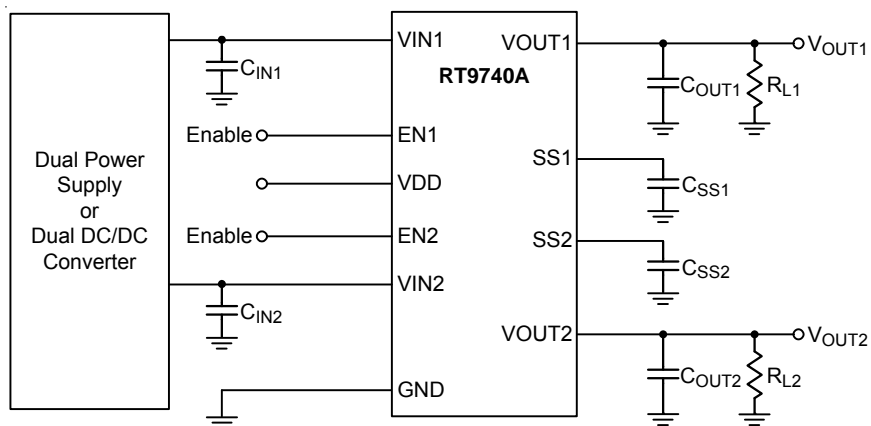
Dual Power Supply or Dual DC/DC Converter

$C_{IN1}$

$C_{IN2}$

Enable

Enable

VIN1

EN1

VDD

EN2

VIN2

GND

RT9740A

VOUT1

SS1

SS2

VOUT2

$C_{OUT1}$

$R_{L1}$

$V_{OUT1}$

$C_{SS1}$

$C_{SS2}$

$C_{OUT2}$

$R_{L2}$

$V_{OUT2}$